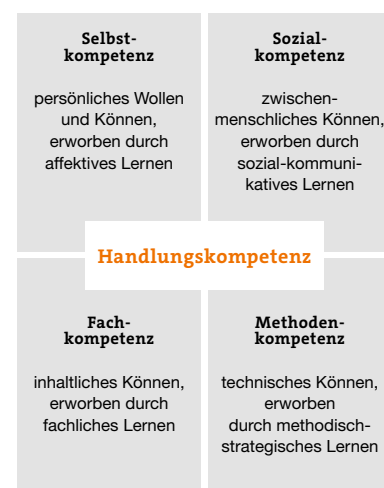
Selbstkompetenz

persönliches Wollen und Können, erworben durch affektives Lernen

Sozialkompetenz

zwischenmenschliches Können, erworben durch sozial-kommunikatives Lernen

Handlungskompetenz

Fachkompetenz

inhaltliches Können, erworben durch fachliches Lernen

Methodenkompetenz

technisches Können, erworben durch methodisch-strategisches Lernen